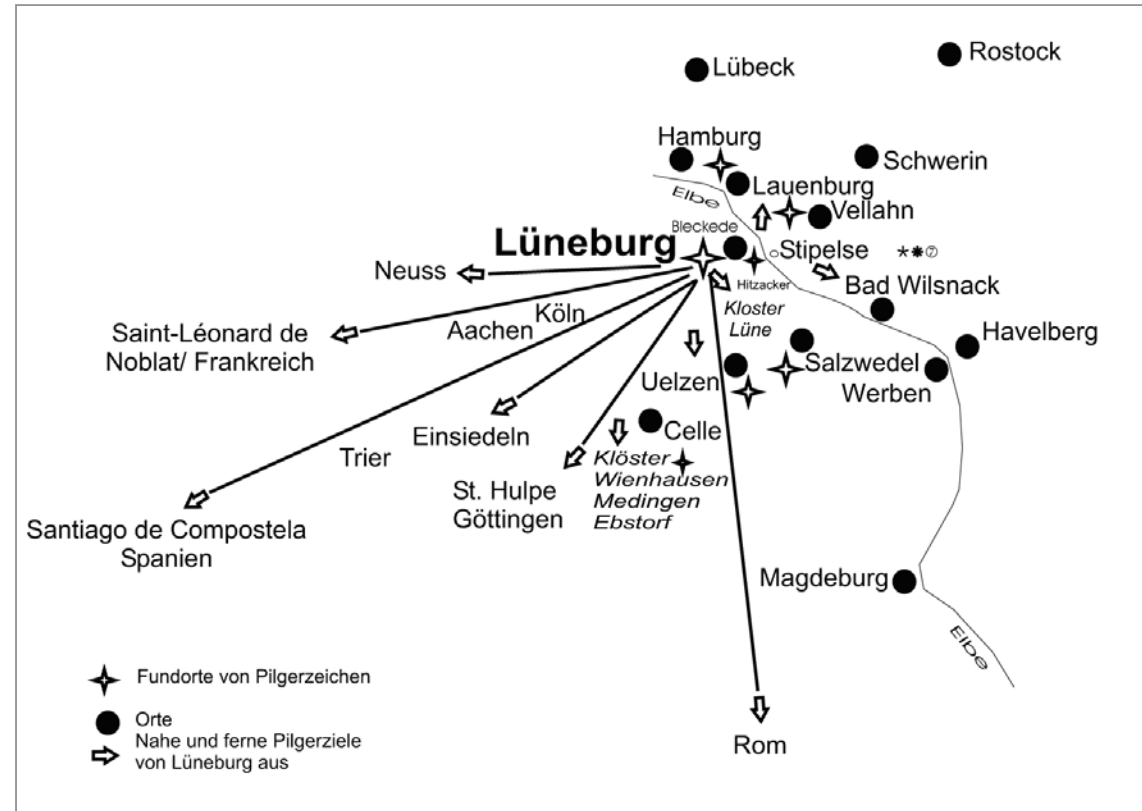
Lübeck

Rostock

Hamburg

Schwerin

Elbe

Lauenburg

Vellahn

Bleckede

Lüneburg

Stipelse

Neuss

Hitzacker

Bad Wilsnack

Kloster Lüne

Köln

Saint-Léonard de Noblat/ Frankreich

Aachen

Havelberg

Salzwedel

Uelzen

Werben

Einsiedeln

Celle

Trier

Klöster Wienhausen Medingen Ebstorf

St. Hulpe Göttingen

Santiago de Compostela Spanien

Magdeburg

Elbe

Fundorte von Pilgerzeichen

Orte

Nahe und ferne Pilgerziele von Lüneburg aus

Rom